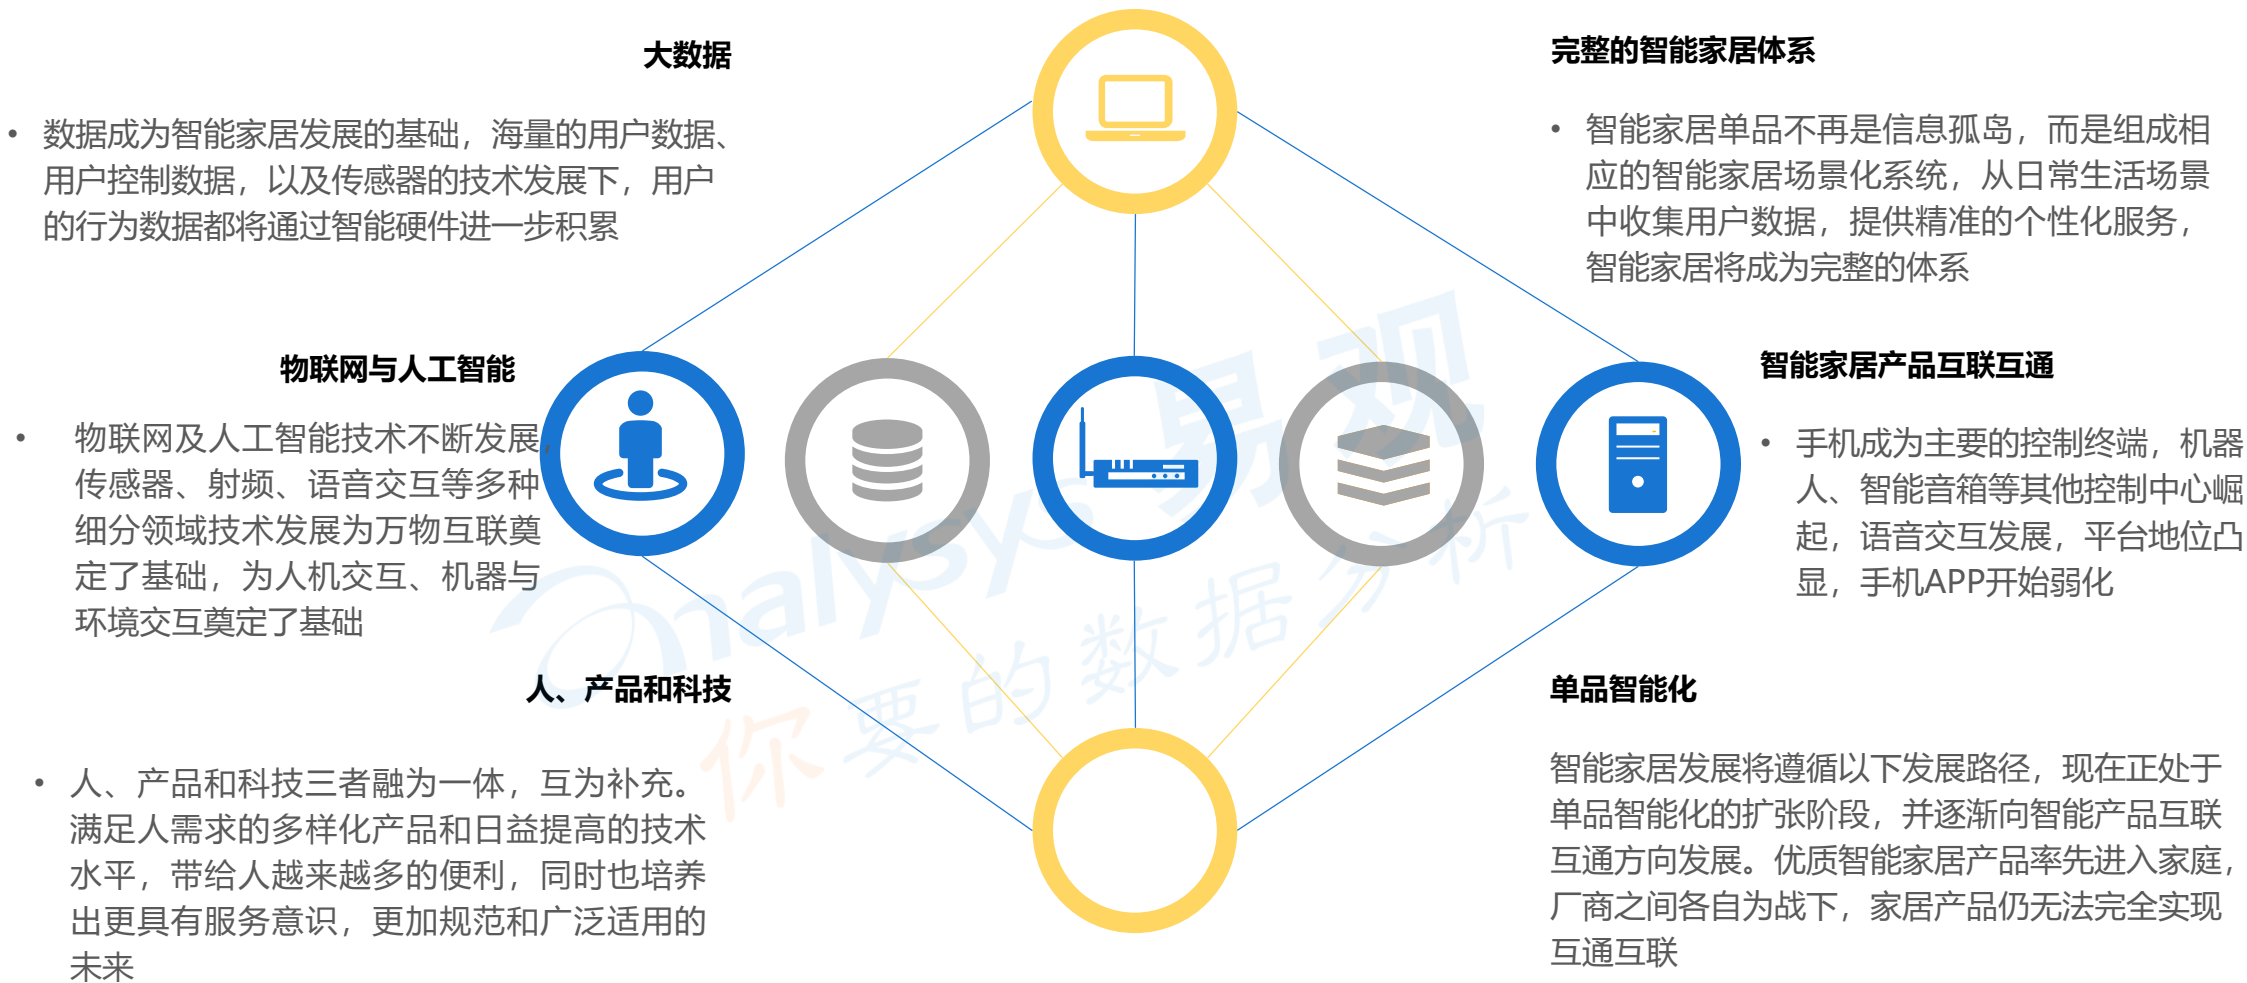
大数据

• 数据成为智能家居发展的基础，海量的用户数据、用户控制数据，以及传感器的技术发展下，用户的行为数据都将通过智能硬件进一步积累

完整的智能家居体系

• 智能家居单品不再是信息孤岛，而是组成相应的智能家居场景化系统，从日常生活场景中收集用户数据，提供精准的个性化服务，智能家居将成为完整的体系

物联网与人工智能

• 物联网及人工智能技术不断发展，传感器、射频、语音交互等多种细分领域技术发展为万物互联奠定了基础，为人机交互、机器与环境交互奠定了基础

智能家居产品互联互通

• 手机成为主要的控制终端，机器人、智能音箱等其他控制中心崛起，语音交互发展，平台地位凸显，手机APP开始弱化

人、产品和科技

• 人、产品和科技三者融为一体，互为补充。满足人需求的多样化产品和日益提高的技术水平，带给人越来越多的便利，同时也培养出更具有服务意识，更加规范和广泛适用的未来

单品智能化

智能家居发展将遵循以下发展路径，现在正处于单品智能化的扩张阶段，并逐渐向智能产品互联互通方向发展。优质智能家居产品率先进入家庭，厂商之间各自为战下，家居产品仍无法完全实现互通互联

Analysys 易观 你要的数据分析